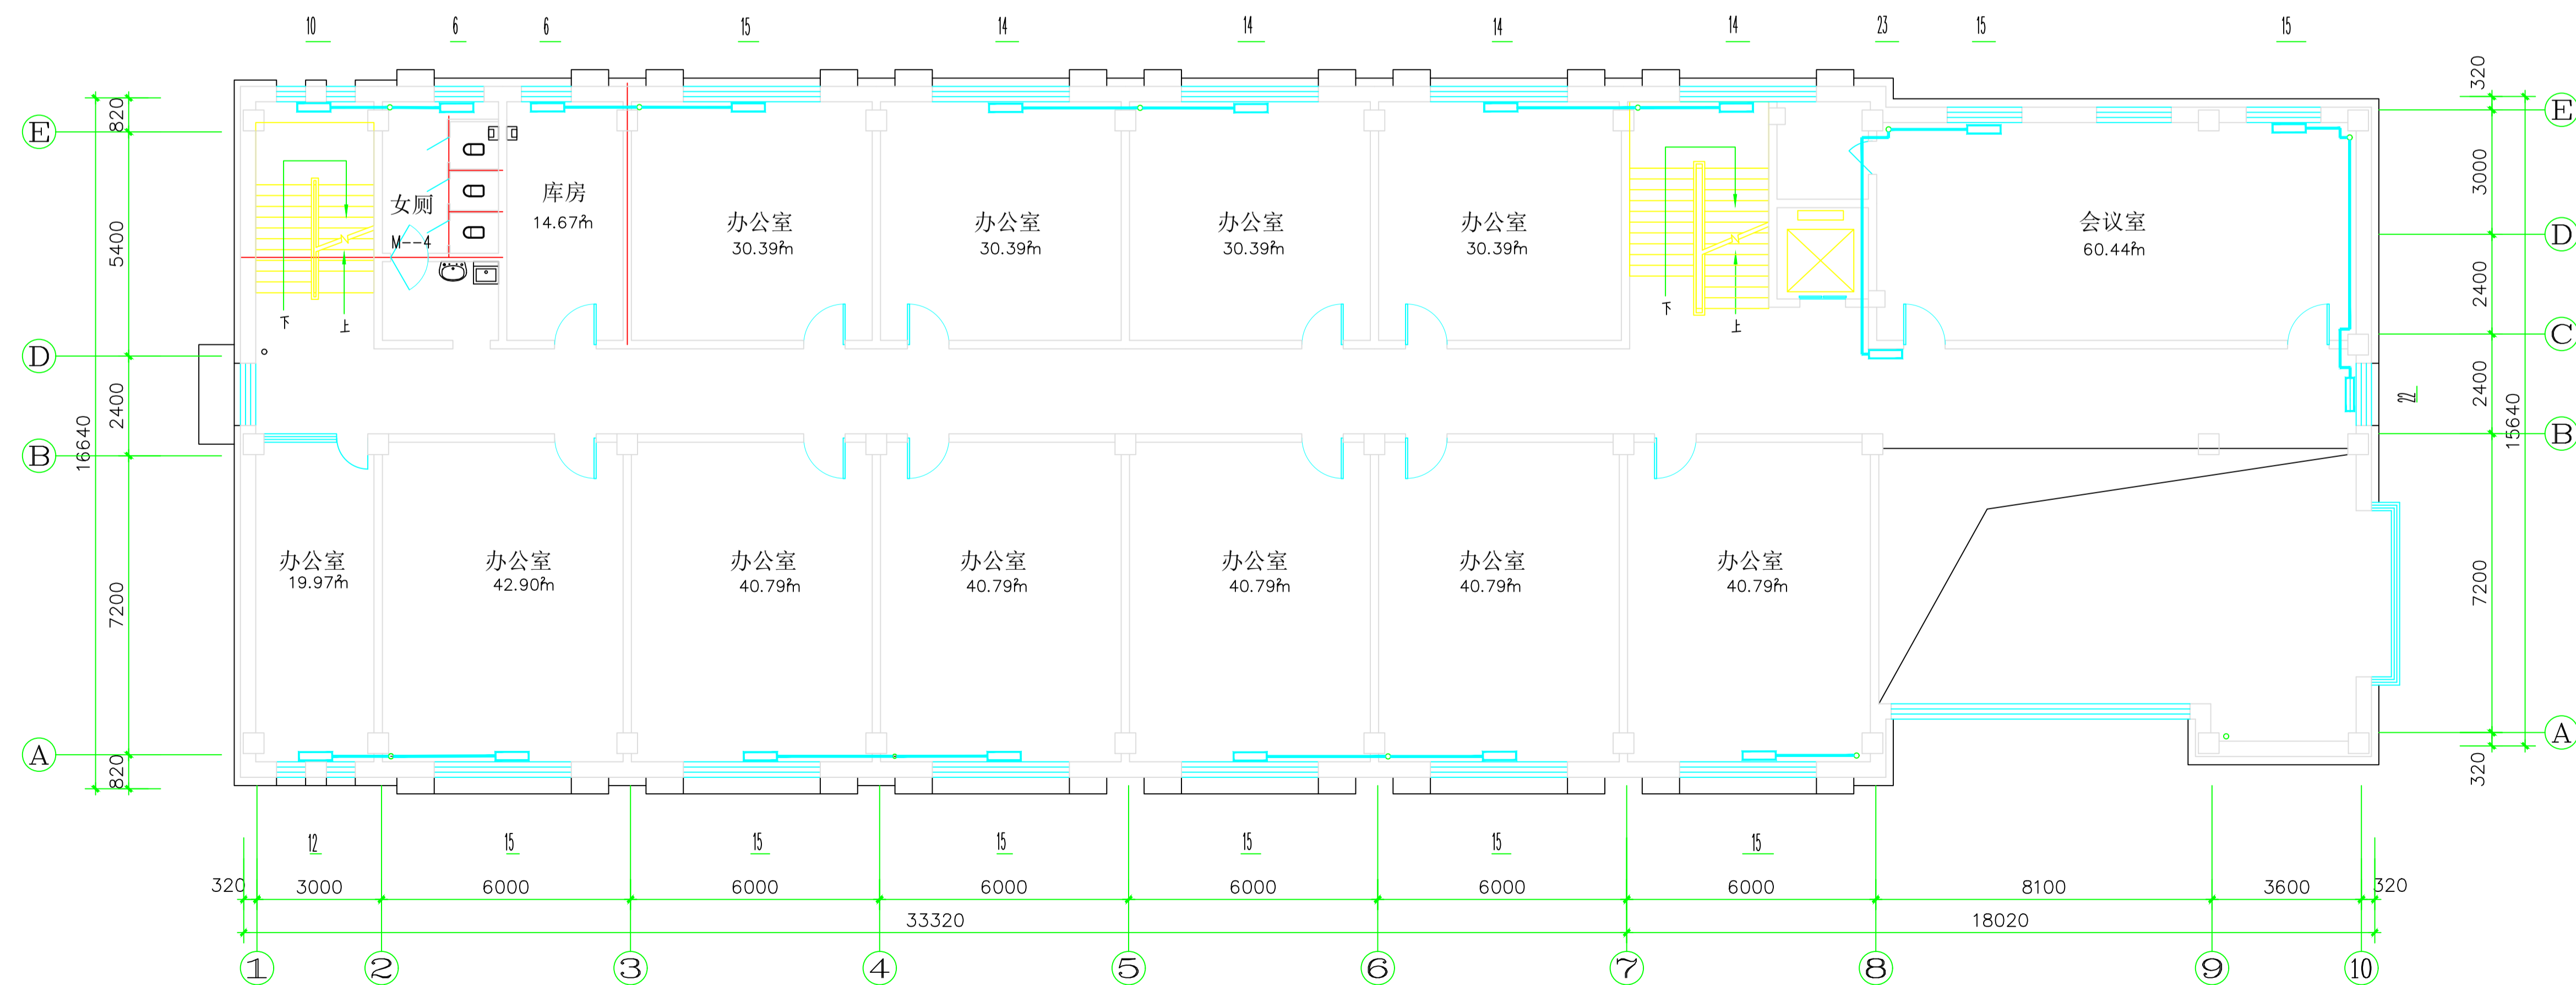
10 6 6 15 14 14 14 14 23 15 15

820
5400
2400
16640
7200
820

E
D
B
A

女厕
M--4
库房
14.67㎡
办公室
30.39㎡
办公室
30.39㎡
办公室
30.39㎡
办公室
30.39㎡
下
上
下
上
会议室
60.44㎡

320
3000
2400
2400
15640
7200
320

E
D
C
B
A

22

办公室
19.97㎡
办公室
42.90㎡
办公室
40.79㎡
办公室
40.79㎡
办公室
40.79㎡
办公室
40.79㎡
办公室
40.79㎡

12 15 15 15 15 15 15

320 3000 6000 6000 6000 6000 6000 6000 8100 3600 320
33320
18020

1 2 3 4 5 6 7 8 9 10